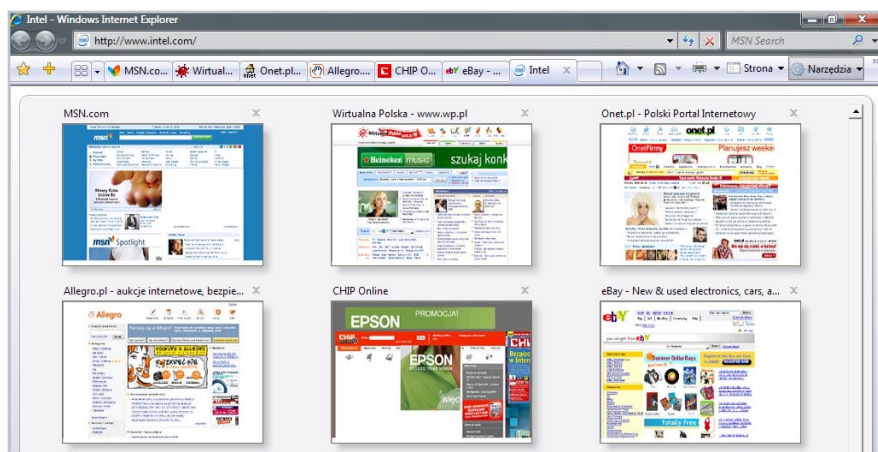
Intel - Windows Internet Explorer

http://www.intel.com/

MSN Search

MSN.co... Wirtual... Onet.pl... Allegro... CHIP O... eBay - ... Intel

Strona Narzędzia

MSN.com

Wirtualna Polska - www.wp.pl

Onet.pl - Polski Portal Internetowy

Heineken music szukaj konk

onet.pl

Planujesz weeke

msn Spotlight

Allegro.pl - aukcje internetowe, bezpie...

CHIP Online

eBay - New & used electronics, cars, a...

Allegro

EPSON

PROMOCJA!

EPSON

ebY

Summer Dollar Days

Totally Free